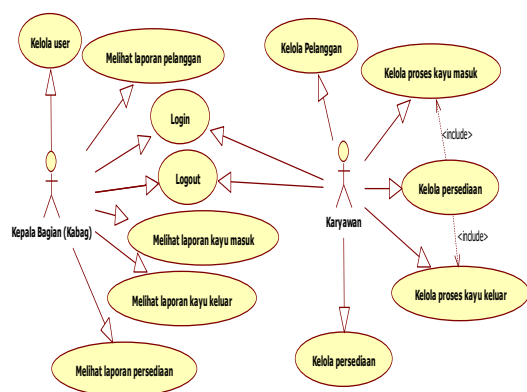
Kelola user

Melihat laporan pelanggan

Login

Logout

Kepala Bagian (Kabag)

Melihat laporan kayu masuk

Melihat laporan kayu keluar

Melihat laporan persediaan

Kelola Pelanggan

Kelola proses kayu masuk

<include>

Kelola persediaan

<include>

Karyawan

Kelola proses kayu keluar

Kelola persediaan